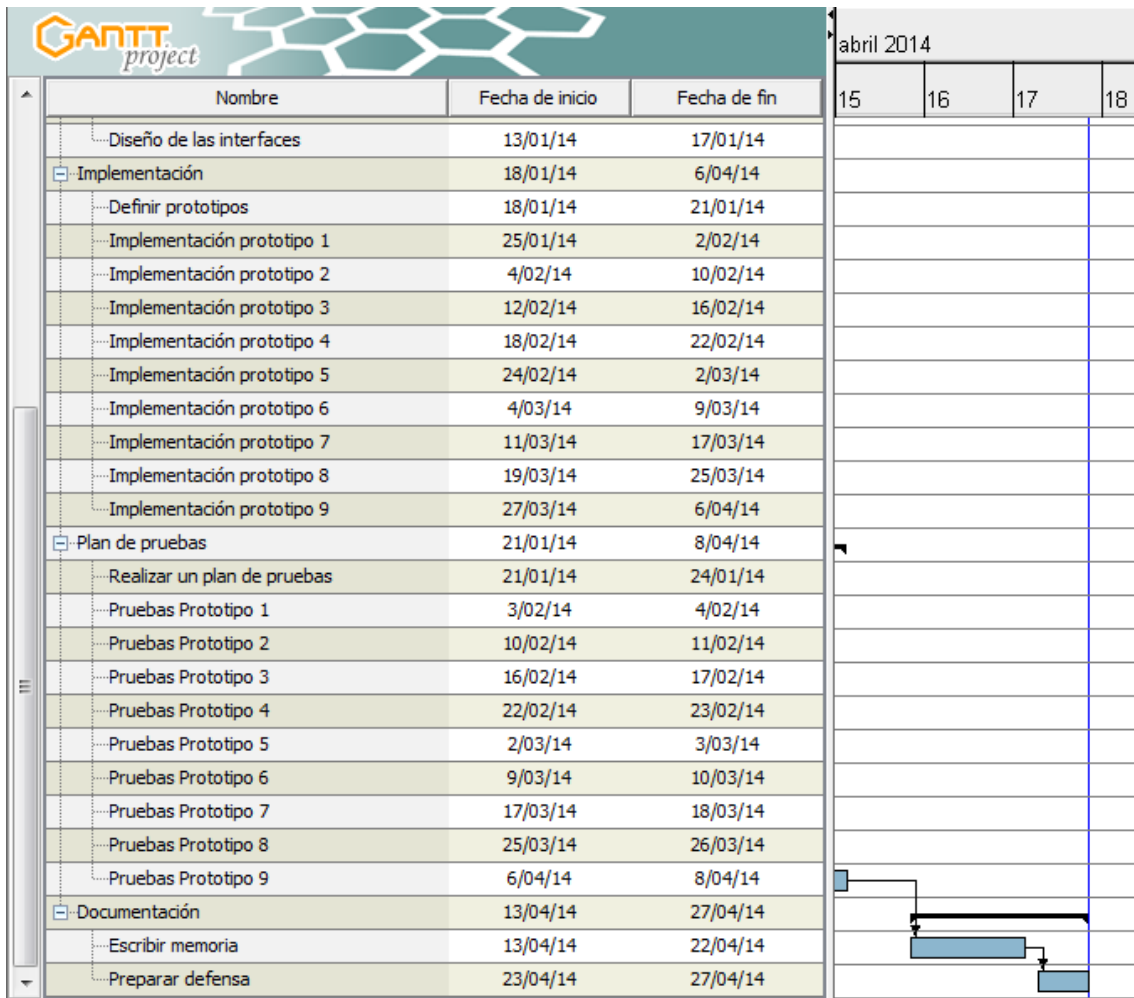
GANTT project

abril 2014

| Nombre | Fecha de inicio | Fecha de fin |
|---|---|---|
| Diseño de las interfaces | 13/01/14 | 17/01/14 |
| Implementación | 18/01/14 | 6/04/14 |
| Definir prototipos | 18/01/14 | 21/01/14 |
| Implementación prototipo 1 | 25/01/14 | 2/02/14 |
| Implementación prototipo 2 | 4/02/14 | 10/02/14 |
| Implementación prototipo 3 | 12/02/14 | 16/02/14 |
| Implementación prototipo 4 | 18/02/14 | 22/02/14 |
| Implementación prototipo 5 | 24/02/14 | 2/03/14 |
| Implementación prototipo 6 | 4/03/14 | 9/03/14 |
| Implementación prototipo 7 | 11/03/14 | 17/03/14 |
| Implementación prototipo 8 | 19/03/14 | 25/03/14 |
| Implementación prototipo 9 | 27/03/14 | 6/04/14 |
| Plan de pruebas | 21/01/14 | 8/04/14 |
| Realizar un plan de pruebas | 21/01/14 | 24/01/14 |
| Pruebas Prototipo 1 | 3/02/14 | 4/02/14 |
| Pruebas Prototipo 2 | 10/02/14 | 11/02/14 |
| Pruebas Prototipo 3 | 16/02/14 | 17/02/14 |
| Pruebas Prototipo 4 | 22/02/14 | 23/02/14 |
| Pruebas Prototipo 5 | 2/03/14 | 3/03/14 |
| Pruebas Prototipo 6 | 9/03/14 | 10/03/14 |
| Pruebas Prototipo 7 | 17/03/14 | 18/03/14 |
| Pruebas Prototipo 8 | 25/03/14 | 26/03/14 |
| Pruebas Prototipo 9 | 6/04/14 | 8/04/14 |
| Documentación | 13/04/14 | 27/04/14 |
| Escribir memoria | 13/04/14 | 22/04/14 |
| Preparar defensa | 23/04/14 | 27/04/14 |

15 16 17 18